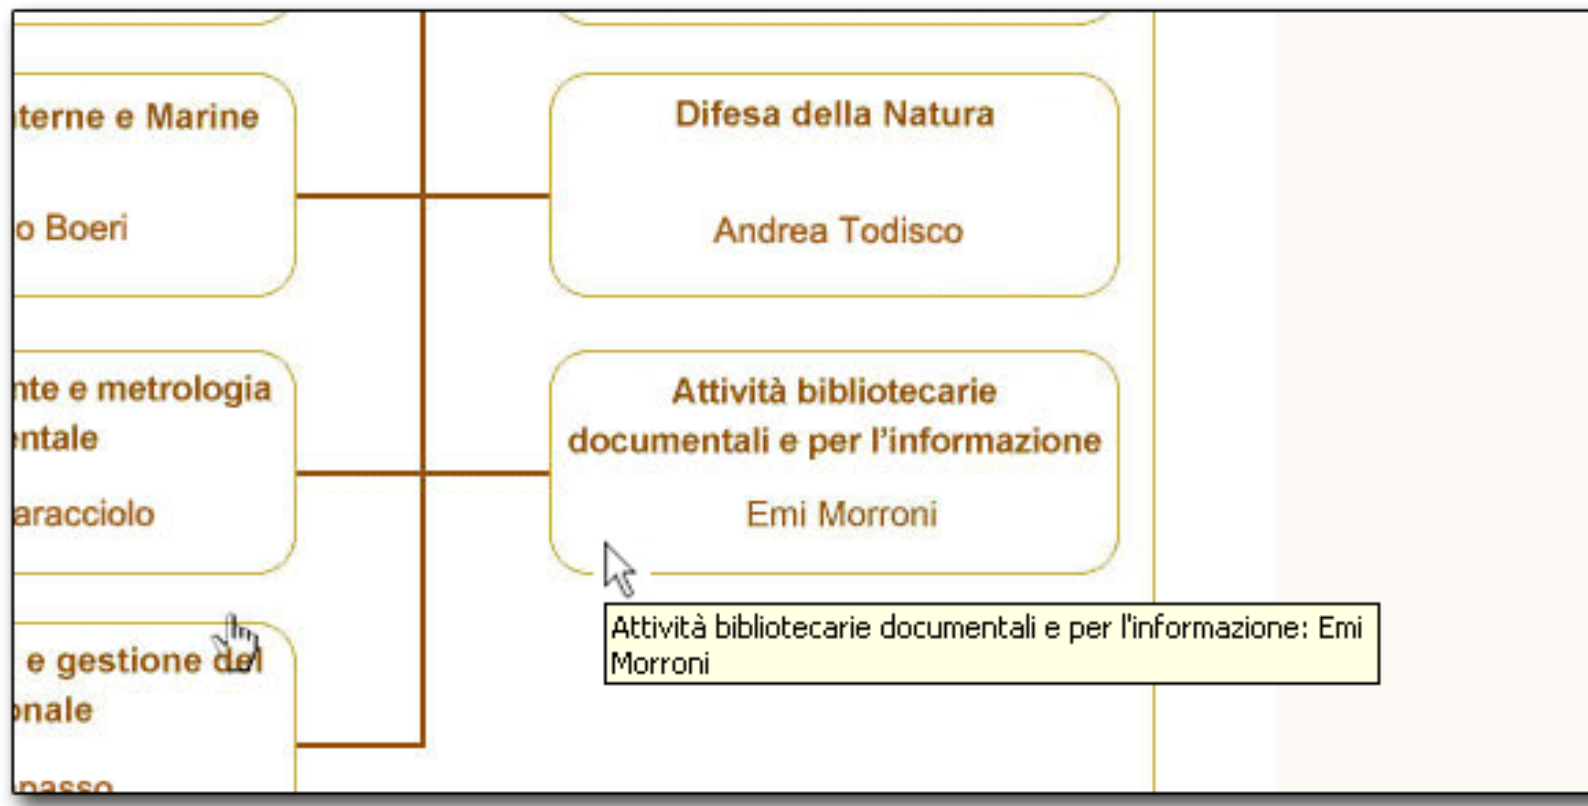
terne e Marine

o Boeri

nte e metrologia
ntale

aracciolo

e gestione del
onale

passo

Difesa della Natura

Andrea Todisco

Attività bibliotecarie documentali e per l'informazione

Emi Morroni

Attività bibliotecarie documentali e per l'informazione: Emi Morroni